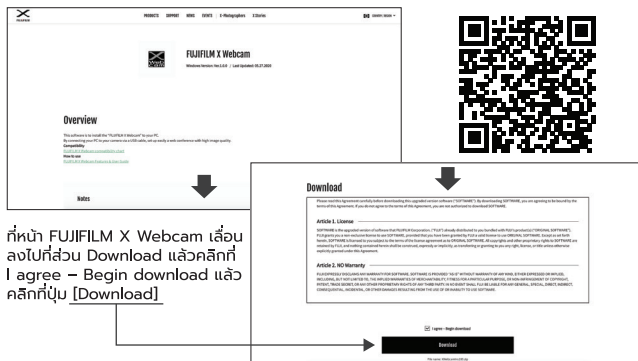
FUJIFILM

PRODUCTS SUPPORT NEWS EVENTS X-Photographers X Stories

FUJIFILM X Webcam

Windows Version: Ver.1.0.0 | Last Updated: 05.27.2020

Overview

This software is to install the "FUJIFILM X Webcam" to your PC.
By connecting your PC to your camera via a USB cable, set up easily a web conference with high image quality.
Compatibility
How to use

Notes

Download

Article 1. License

Article 2. NO Warranty

I agree – Begin download

Download

ที่หน้า FUJIFILM X Webcam เลื่อนลงไปที่ส่วน Download แล้วคลิกที่ I agree – Begin download แล้วคลิกที่ปุ่ม [Download]